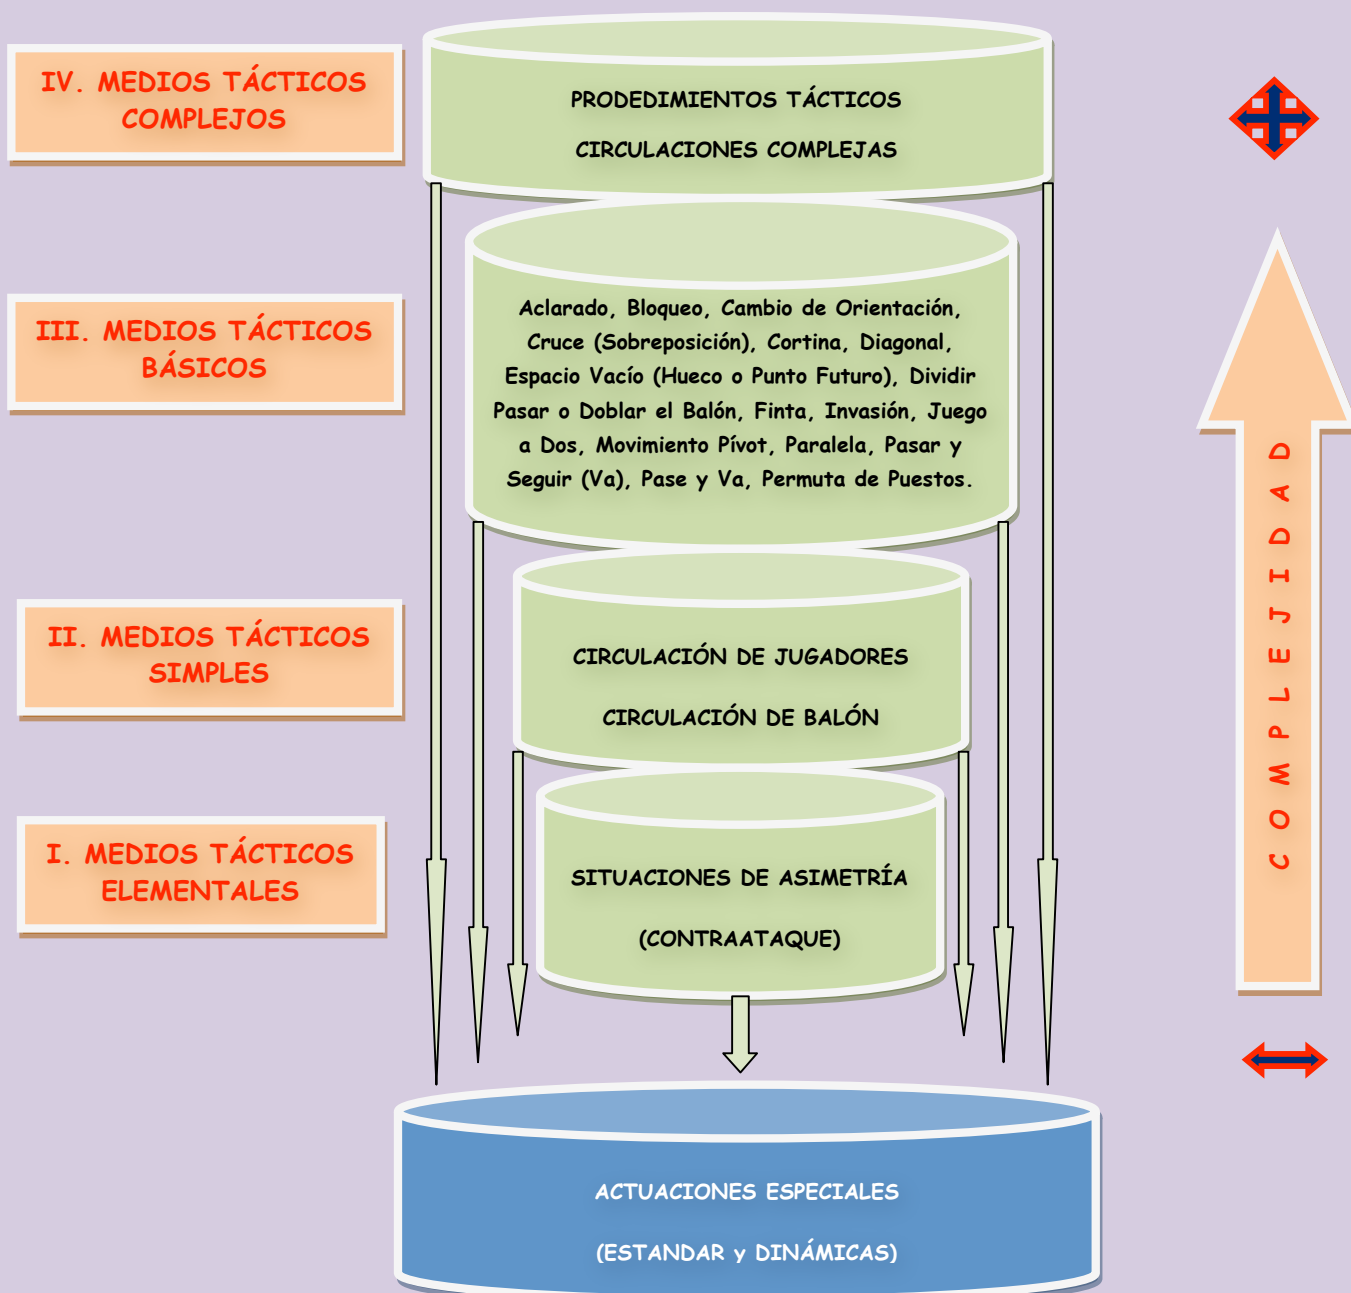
IV. MEDIOS TÁCTICOS COMPLEJOS

PRODEDIMIENTOS TÁCTICOS

CIRCULACIONES COMPLEJAS

III. MEDIOS TÁCTICOS BÁSICOS

Aclarado, Bloqueo, Cambio de Orientación, Cruce (Sobreposición), Cortina, Diagonal, Espacio Vacío (Hueco o Punto Futuro), Dividir Pasar o Doblar el Balón, Finta, Invasión, Juego a Dos, Movimiento Pívot, Paralela, Pasar y Seguir (Va), Pase y Va, Permuta de Puestos.

II. MEDIOS TÁCTICOS SIMPLES

CIRCULACIÓN DE JUGADORES

CIRCULACIÓN DE BALÓN

I. MEDIOS TÁCTICOS ELEMENTALES

SITUACIONES DE ASIMETRÍA

(CONTRAATAQUE)

ACTUACIONES ESPECIALES

(ESTANDAR y DINÁMICAS)

COMPLEJIDAD